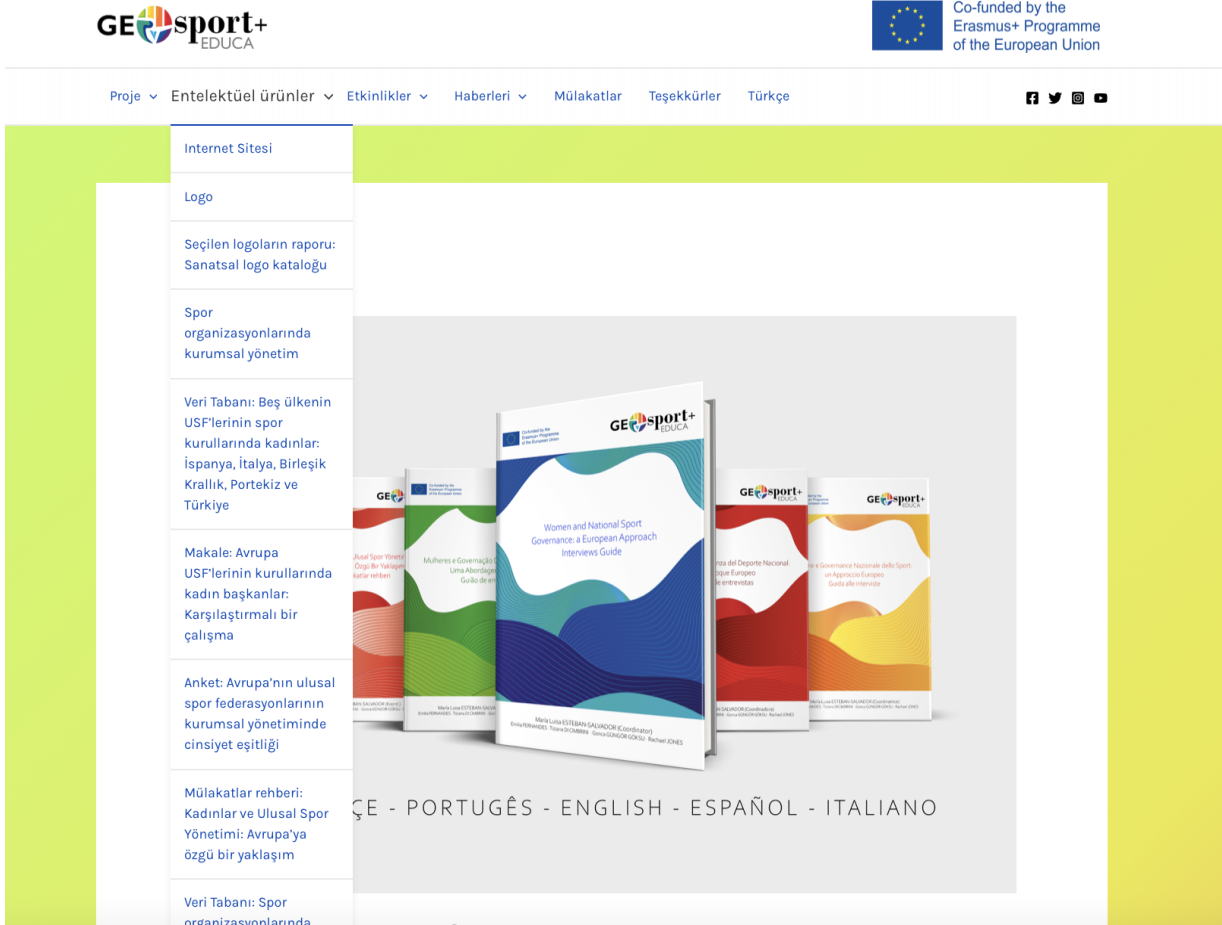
GEsport+ EDUCA

Co-funded by the Erasmus+ Programme of the European Union

Proje Entelektüel ürünler Etkinlikler Haberleri Mülakatlar Teşekkürler Türkçe

Internet Sitesi

Logo

Seçilen logoların raporu: Sanatsal logo kataloğu

Spor organizasyonlarında kurumsal yönetim

Veri Tabanı: Beş ülkenin USF'lerinin spor kurullarında kadınlar: İspanya, İtalya, Birleşik Krallık, Portekiz ve Türkiye

Makale: Avrupa USF'lerinin kurullarında kadın başkanlar: Karşılaştırmalı bir çalışma

Anket: Avrupa'nın ulusal spor federasyonlarının kurumsal yönetiminde cinsiyet eşitliği

Mülakatlar rehberi: Kadınlar ve Ulusal Spor Yönetimi: Avrupa'ya özgü bir yaklaşım

Veri Tabanı: Spor organizasyonlarında

Co-funded by the Erasmus+ Programme of the European Union

GEsport+ EDUCA

Women and National Sport Governance: a European Approach Interviews Guide

Maria Luisa ESTEBAN-SALVADOR (Coordinator)
Emilia FERNANDES · Tiziana DI CIMBRINI · Gonca GÜNGÖR GÖKSU · Rachael JONES

Mulheres e Governação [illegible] Uma Abordagem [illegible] Guião de en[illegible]

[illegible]lusal Spor Yöne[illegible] Özgü Bir Yaklaş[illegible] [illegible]katlar rehberi

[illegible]nza del Deporte Nacional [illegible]oque Europeo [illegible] de entrevistas

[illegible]e Governance Nazionale dello Sport: un Approccio Europeo Guida alle interviste

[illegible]ÇE - PORTUGUÊS - ENGLISH - ESPAÑOL - ITALIANO